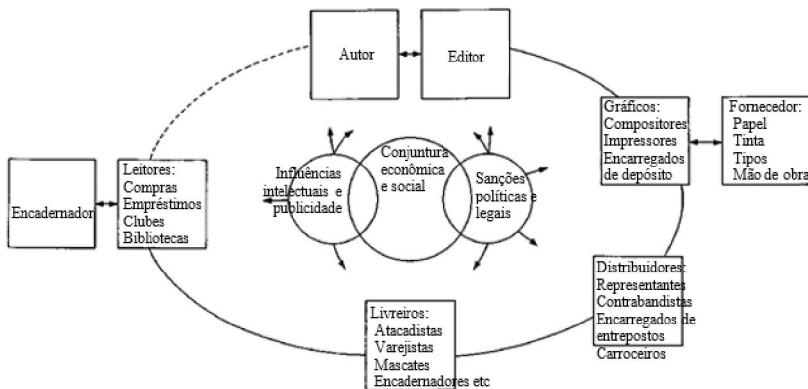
Autor

Editor

Gráficos:
Compositores
Impressores
Encarregados de depósito

Fornecedor:
Papel
Tinta
Tipos
Mão de obra

Encadernador

Leitores:
Compras
Empréstimos
Clubes
Bibliotecas

Influências intelectuais e publicidade

Conjuntura econômica e social

Sanções políticas e legais

Distribuidores:
Representantes
Contrabandistas
Encarregados de entrepostos
Carroceiros

Livreiros:
Atacadistas
Varejistas
Mascates
Encadernadores etc